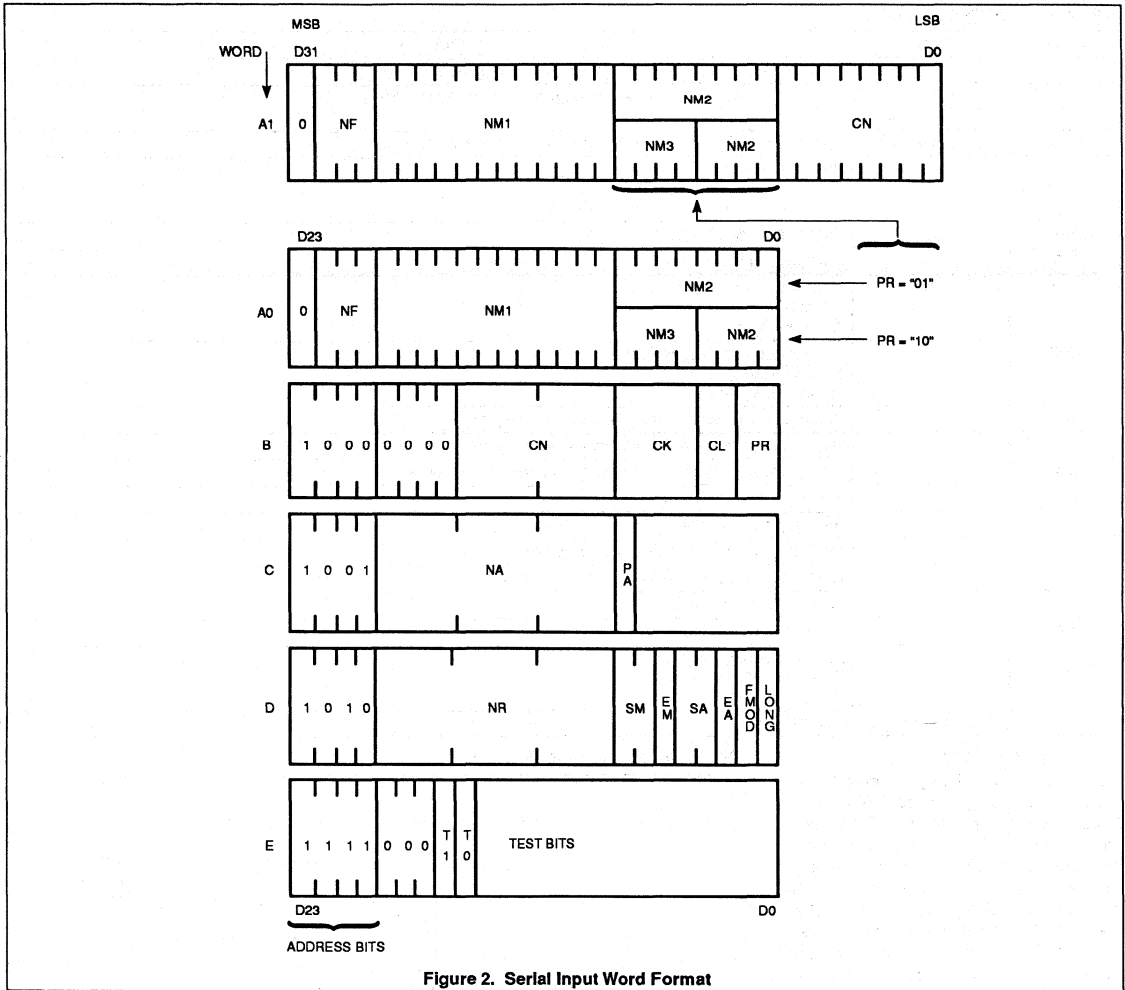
MSB

LSB

WORD

D31

D0

A1

0

NF

NM1

NM2

NM3

NM2

CN

D23

D0

A0

0

NF

NM1

NM2

PR = "01"

NM3

NM2

PR = "10"

B

1 0 0 0

0 0 0 0

CN

CK

CL

PR

C

1 0 0 1

NA

PA

D

1 0 1 0

NR

SM

EM

SA

EA

FMOD

LONG

E

1 1 1 1

0 0 0

T1

T0

TEST BITS

D23

D0

ADDRESS BITS

Figure 2. Serial Input Word Format